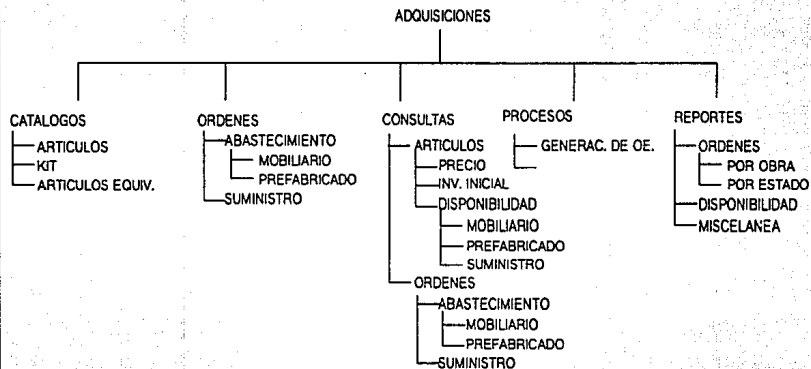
ADQUISICIONES

CATALOGOS
ARTICULOS
KIT
ARTICULOS EQUIV.

ORDENES
ABASTECIMIENTO
MOBILIARIO
PREFABRICADO
SUMINISTRO

CONSULTAS
ARTICULOS
PRECIO
INV. INICIAL
DISPONIBILIDAD
MOBILIARIO
PREFABRICADO
SUMINISTRO
ORDENES
ABASTECIMIENTO
MOBILIARIO
PREFABRICADO
SUMINISTRO

PROCESOS
GENERAC. DE OE.

REPORTES
ORDENES
POR OBRA
POR ESTADO
DISPONIBILIDAD
MISCELANEA